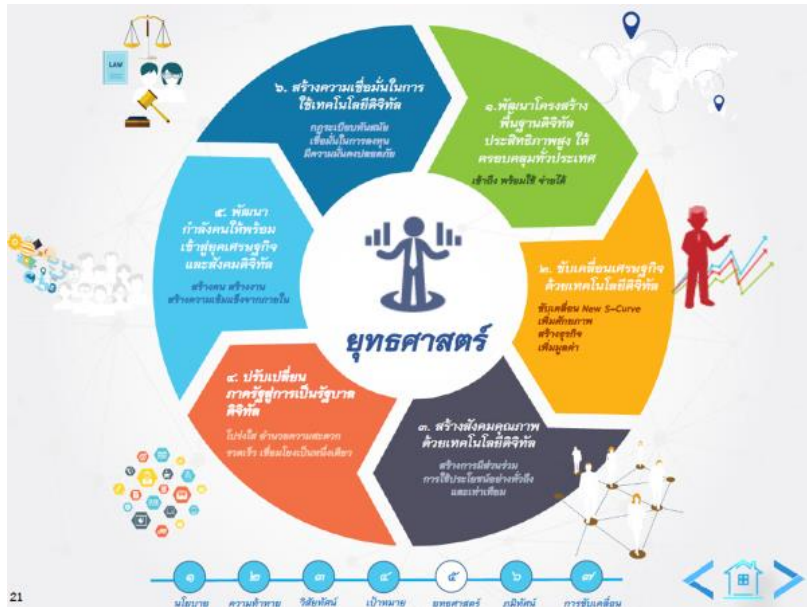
LAW

๖. สร้างความเชื่อมั่นในการใช้เทคโนโลยีดิจิทัล

กฎระเบียบทันสมัย เชื่อมั่นในการลงทุน มีความมั่นคงปลอดภัย

๑.พัฒนาโครงสร้างพื้นฐานดิจิทัลประสิทธิภาพสูง ให้ครอบคลุมทั่วประเทศ

เข้าถึง พร้อมใช้ จ่ายได้

๕. พัฒนากำลังคนให้พร้อมเข้าสู่ยุคเศรษฐกิจและสังคมดิจิทัล

สร้างคน สร้างงาน สร้างความเข้มแข็งจากภายใน

ยุทธศาสตร์

๒. ขับเคลื่อนเศรษฐกิจด้วยเทคโนโลยีดิจิทัล

ขับเคลื่อน New S-Curve เพิ่มศักยภาพ สร้างธุรกิจ เพิ่มมูลค่า

๔. ปรับเปลี่ยนภาครัฐสู่การเป็นรัฐบาลดิจิทัล

โปร่งใส อำนวยความสะดวก รวดเร็ว เชื่อมโยงเป็นหนึ่งเดียว

๓. สร้างสังคมคุณภาพด้วยเทคโนโลยีดิจิทัล

สร้างการมีส่วนร่วม การใช้ประโยชน์อย่างทั่วถึงและเท่าเทียม

21

๑ นโยบาย
๒ ความท้าทาย
๓ วิสัยทัศน์
๔ เป้าหมาย
๕ ยุทธศาสตร์
๖ ภูมิทัศน์
๗ การขับเคลื่อน